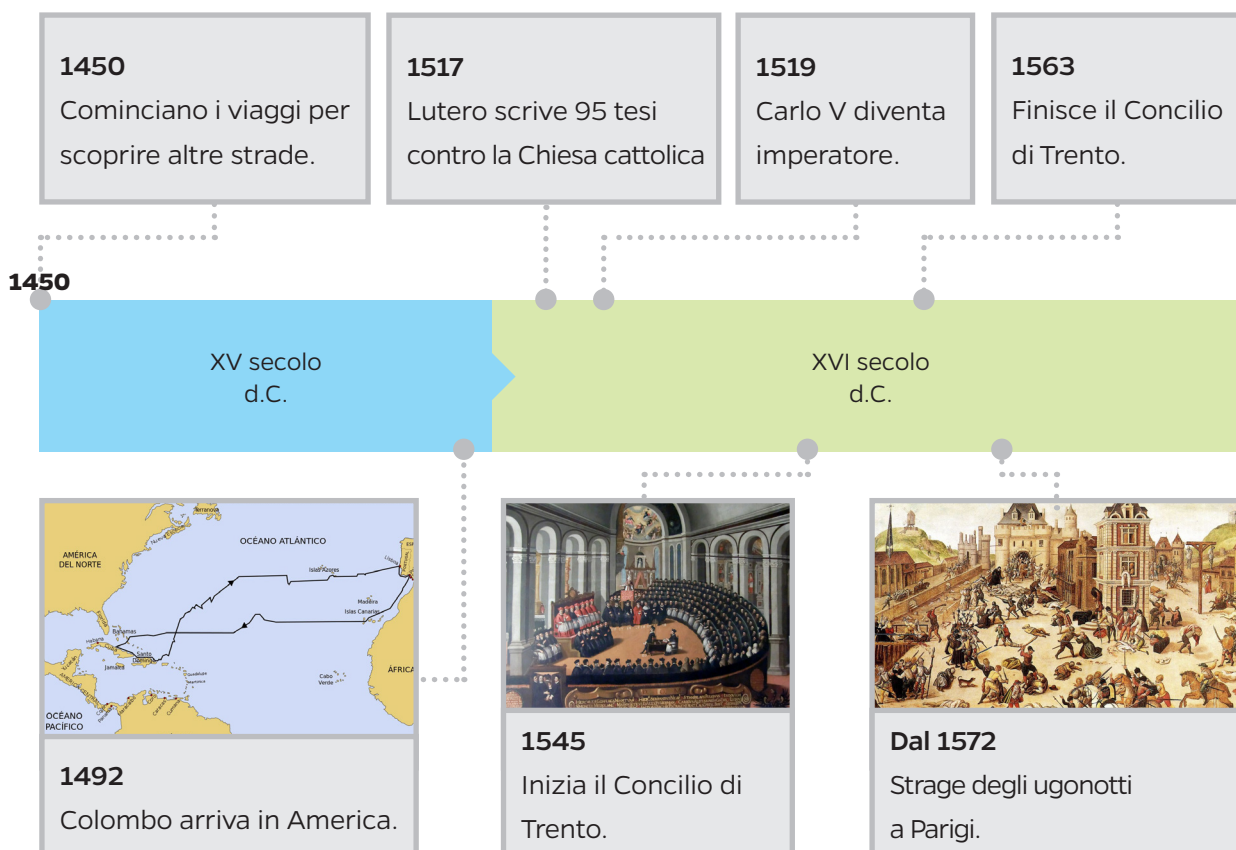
**1450**
Cominciano i viaggi per scoprire altre strade.

**1517**
Lutero scrive 95 tesi contro la Chiesa cattolica

**1519**
Carlo V diventa imperatore.

**1563**
Finisce il Concilio di Trento.

**1450**

XV secolo d.C.

XVI secolo d.C.

Terranova
AMÉRICA DEL NORTE
OCÉANO ATLÁNTICO
Islas Azores
Lisboa
Madeira
Islas Canarias
Bahamas
Santo Domingo
Jamaica
Cabo Verde
ÁFRICA
OCÉANO PACÍFICO

**1492**
Colombo arriva in America.

**1545**
Inizia il Concilio di Trento.

**Dal 1572**
Strage degli ugonotti a Parigi.